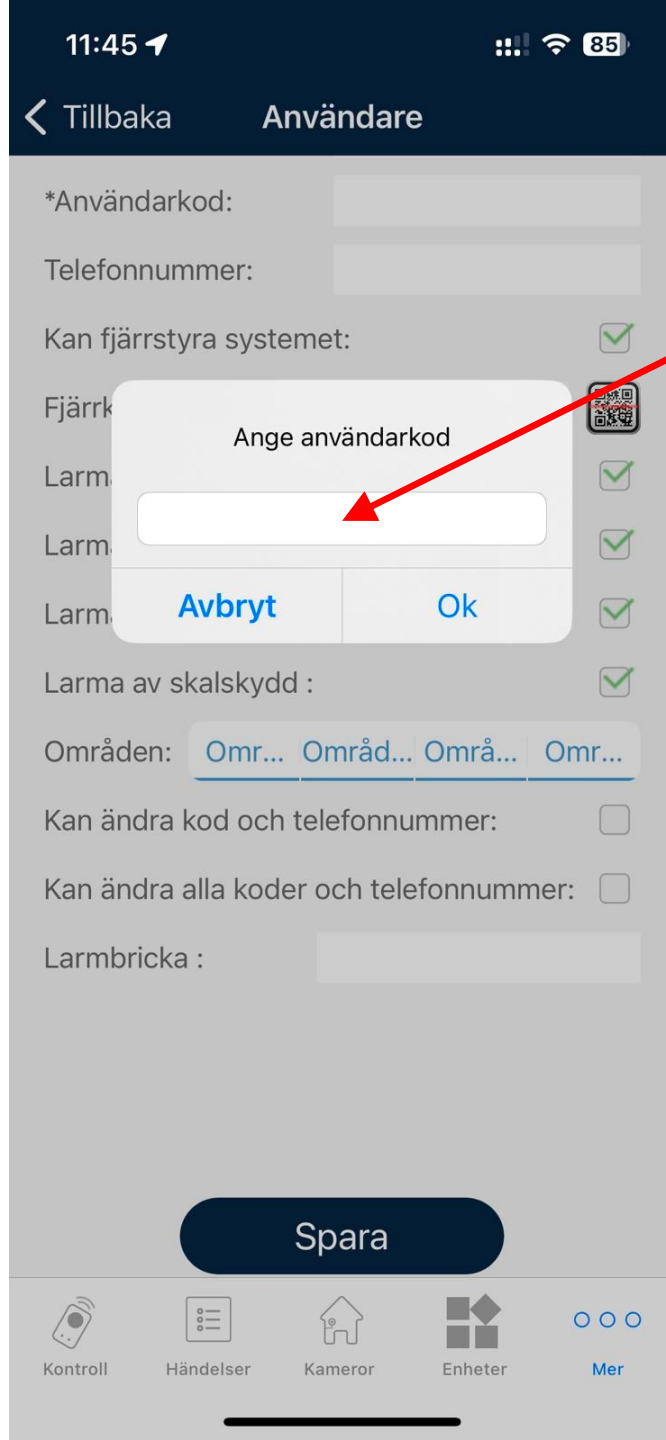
11:45

85

Tillbaka Användare

*Användarkod:

Telefonnummer:

Kan fjärrstyra systemet:

Fjärrk

Ange användarkod

Larma

Larma

Larma

Avbryt Ok

Larma av skalskydd :

Områden: Omr... Områd... Områ... Omr...

Kan ändra kod och telefonnummer:

Kan ändra alla koder och telefonnummer:

Larmbricka :

Spara

Kontroll Händelser Kameror Enheter Mer